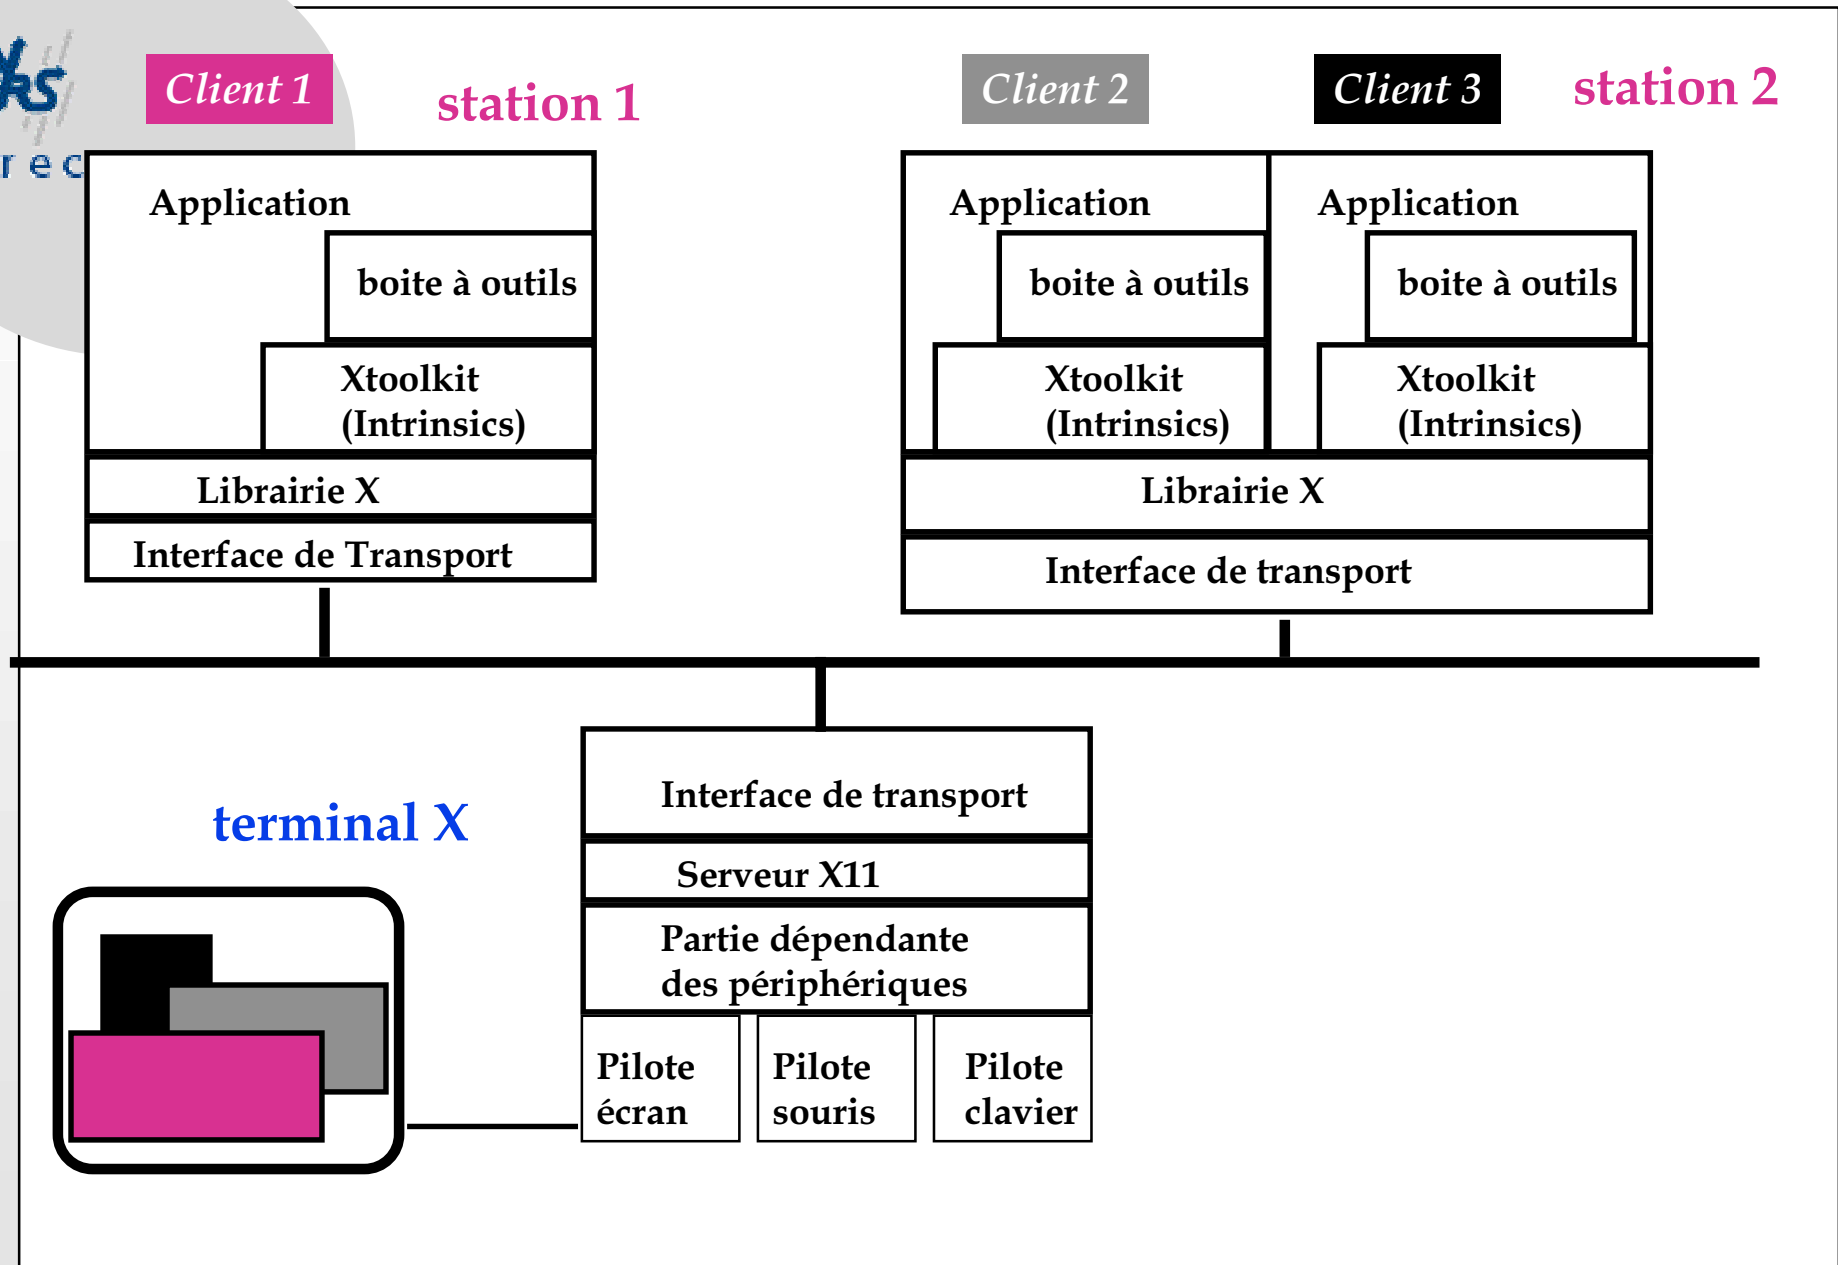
rks
rec

Client 1

station 1

Client 2

Client 3

station 2

Application

boite à outils

Xtoolkit (Intrinsics)

Librairie X

Interface de Transport

Application

boite à outils

Xtoolkit (Intrinsics)

Application

boite à outils

Xtoolkit (Intrinsics)

Librairie X

Interface de transport

terminal X

Interface de transport

Serveur X11

Partie dépendante des périphériques

Pilote écran

Pilote souris

Pilote clavier